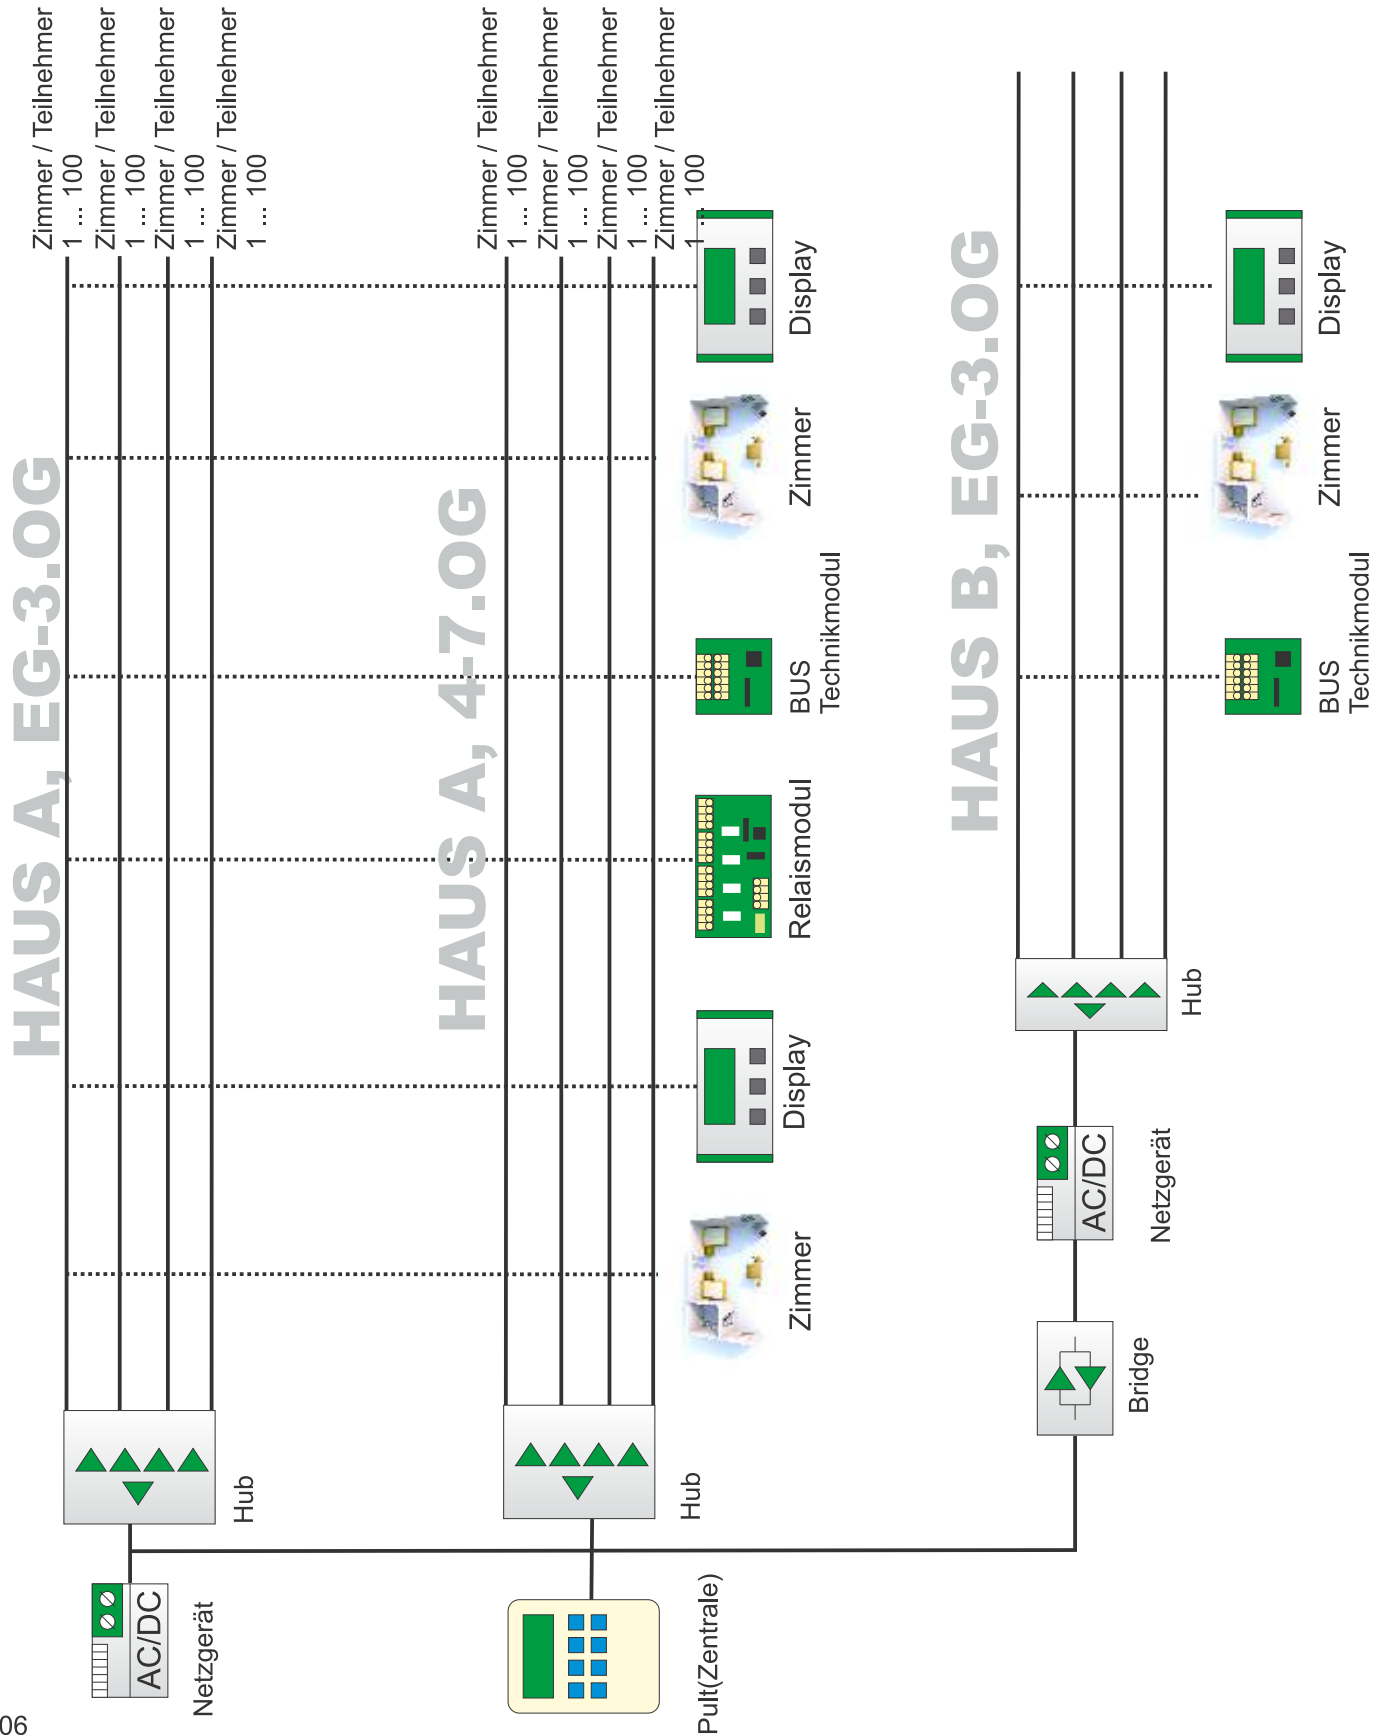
Zimmer / Teilnehmer
1 ... 100
Zimmer / Teilnehmer
1 ... 100
Zimmer / Teilnehmer
1 ... 100
Zimmer / Teilnehmer
1 ... 100

Zimmer / Teilnehmer
1 ... 100
Zimmer / Teilnehmer
1 ... 100
Zimmer / Teilnehmer
1 ... 100
Zimmer / Teilnehmer
1 ... 100

HAUS A, EG-3.OG

HAUS A, 4-7.OG

HAUS B, EG-3.OG

Display
Zimmer
BUS
Technikmodul
Relaismodul
Display
Zimmer

Display
Zimmer
BUS
Technikmodul

Hub
AC/DC
Netzgerät
Bridge

Hub
AC/DC
Netzgerät

Hub
Pult(Zentrale)

06